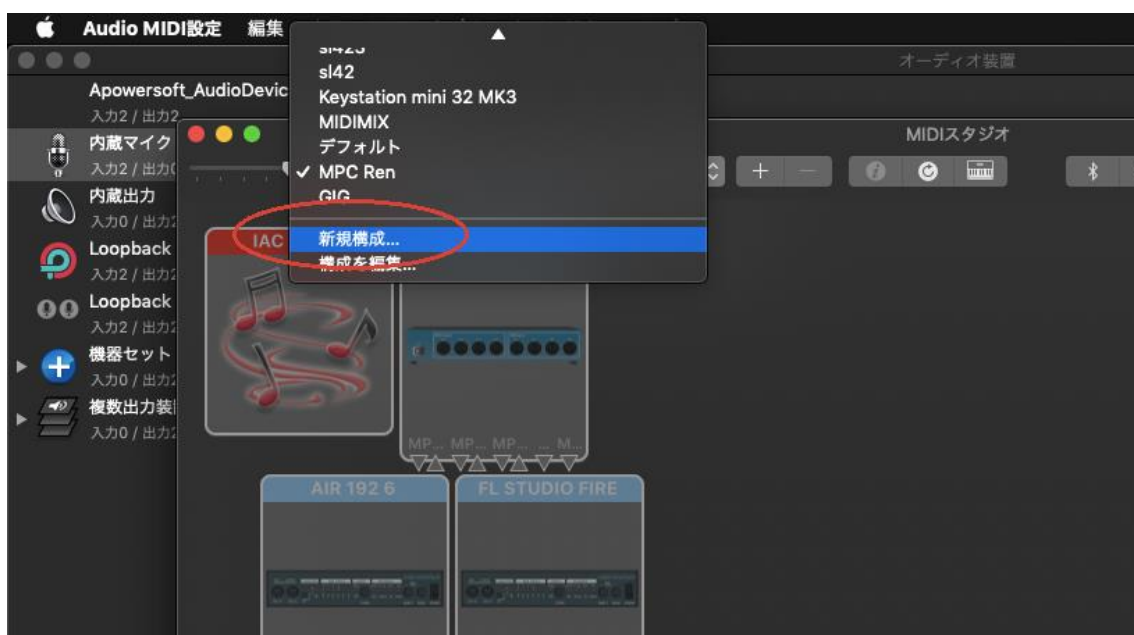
Audio MIDI設定 編集

sl423
sl42
Keystation mini 32 MK3
MIDIMIX
デフォルト
✓ MPC Ren
GIG
新規構成...
構成を編集...

オーディオ装置

Apowersoft_AudioDevic
入力2 / 出力2
内蔵マイク
入力2 / 出力0
内蔵出力
入力0 / 出力2
Loopback
入力2 / 出力2
Loopback
入力2 / 出力2
機器セット
入力0 / 出力2
複数出力装
入力0 / 出力2

MIDIスタジオ

IAC

MP... MP... MP... ... M...

AIR 192 6
FL STUDIO FIRE